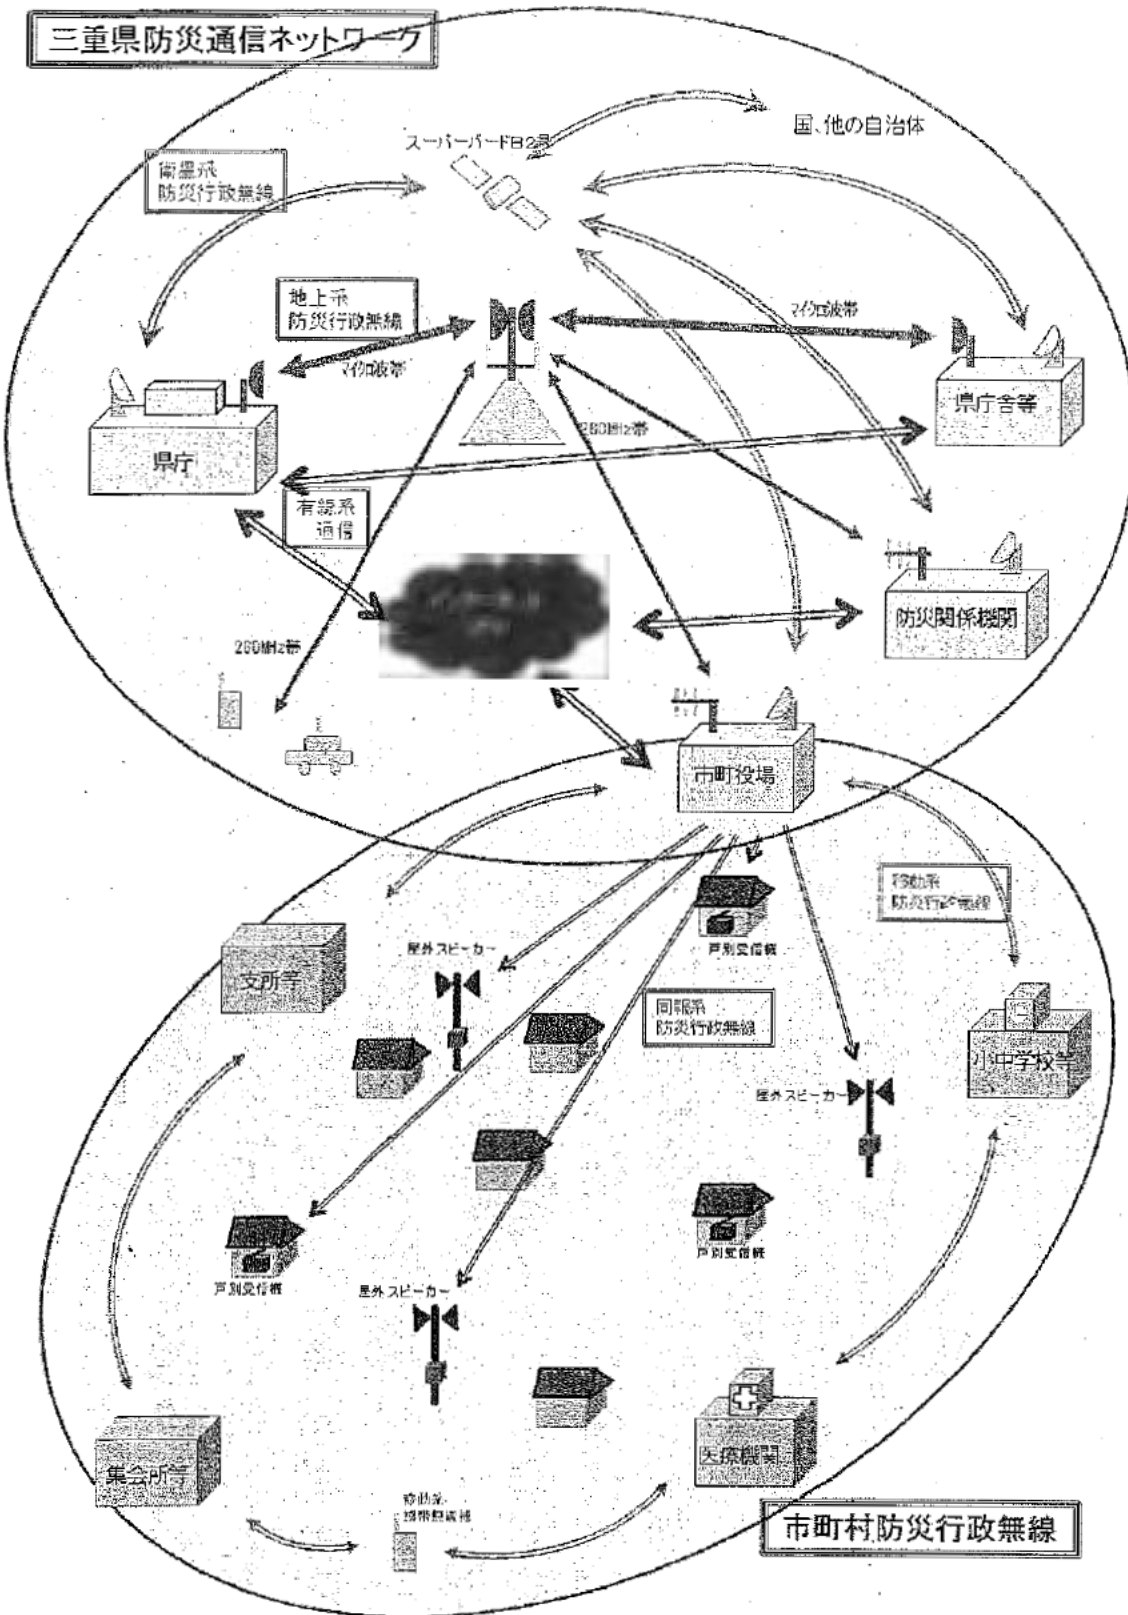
三重県防災通信ネットワーク

スーパーバードB2号

国、他の自治体

衛星系
防災行政無線

地上系
防災行政無線

マイクロ波帯

マイクロ波帯

県庁

県庁舎等

260MHz帯

有線系
通信

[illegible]

防災関係機関

260MHz帯

市町役場

移動系
防災行政無線

戸別受信機

屋外スピーカー

支所等

同報系
防災行政無線

小中学校等

屋外スピーカー

戸別受信機

戸別受信機

屋外スピーカー

集会所等

医療機関

移動系
携帯型無線

市町村防災行政無線